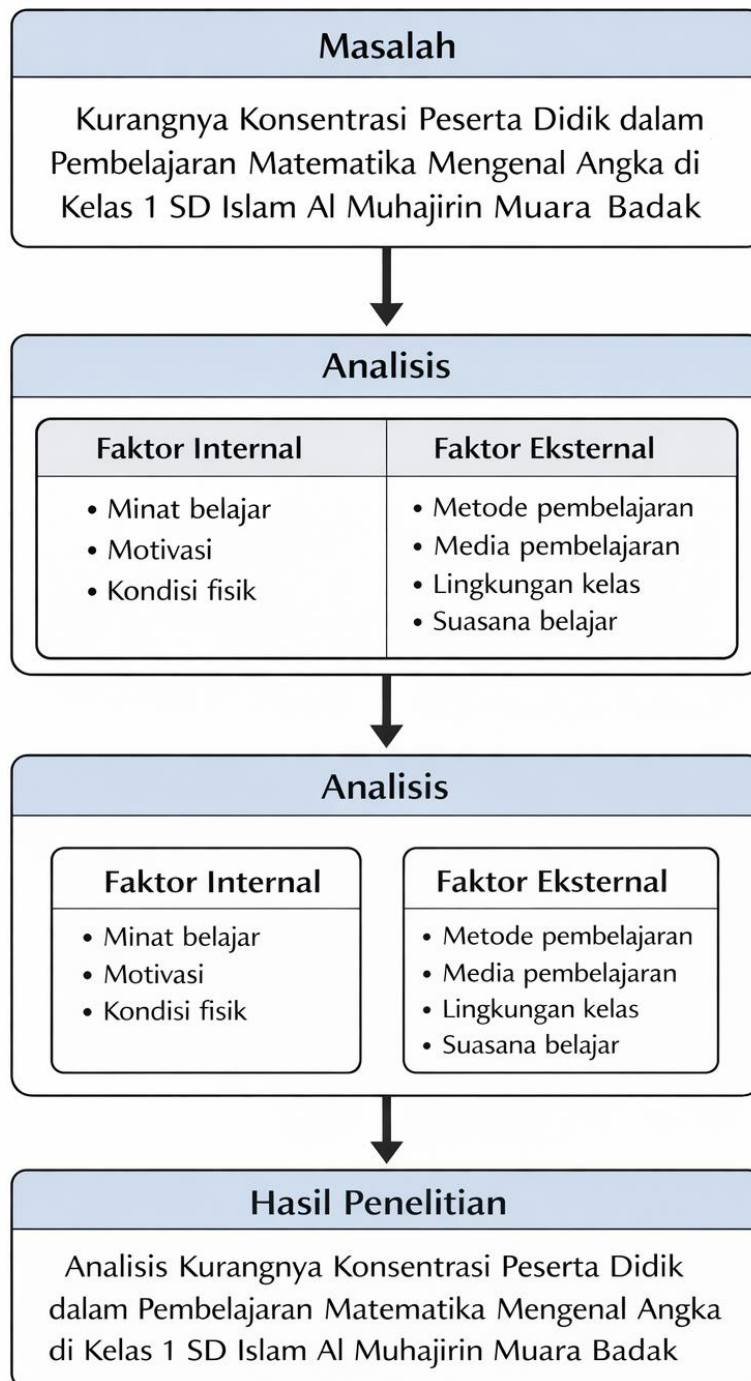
Masalah

Kurangnya Konsentrasi Peserta Didik dalam Pembelajaran Matematika Mengenal Angka di Kelas 1 SD Islam Al Muhajirin Muara Badak

Analisis

| Faktor Internal | Faktor Eksternal |
|---|---|
| • Minat belajar<br>• Motivasi<br>• Kondisi fisik | • Metode pembelajaran<br>• Media pembelajaran<br>• Lingkungan kelas<br>• Suasana belajar |

Analisis

Faktor Internal
• Minat belajar
• Motivasi
• Kondisi fisik

Faktor Eksternal
• Metode pembelajaran
• Media pembelajaran
• Lingkungan kelas
• Suasana belajar

Hasil Penelitian

Analisis Kurangnya Konsentrasi Peserta Didik dalam Pembelajaran Matematika Mengenal Angka di Kelas 1 SD Islam Al Muhajirin Muara Badak